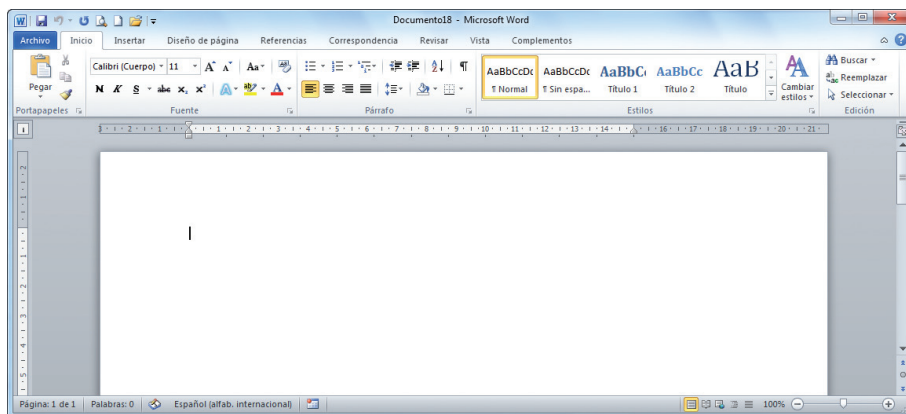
Documento18 - Microsoft Word

Archivo Inicio Insertar Diseño de página Referencias Correspondencia Revisar Vista Complementos

Pegar
Portapapeles

Calibri (Cuerpo) 11 A A Aa
N K S abe $x_2$ $x^2$ A
Fuente

Párrafo

AaBbCcDc ¶ Normal
AaBbCcDc ¶ Sin espa...
AaBbC Título 1
AaBbCc Título 2
AaB Título
Estilos

Cambiar estilos

Buscar
Reemplazar
Seleccionar
Edición

1 2 1 1 2 3 4 5 6 7 8 9 10 11 12 13 14 15 16 17 18 19 20 21

Página: 1 de 1 Palabras: 0 Español (alfab. internacional) 100%